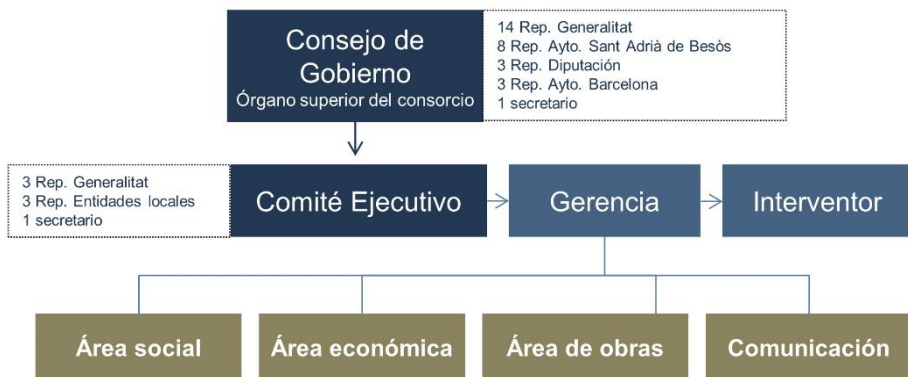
Consejo de Gobierno
Órgano superior del consorcio

14 Rep. Generalitat
8 Rep. Ayto. Sant Adrià de Besòs
3 Rep. Diputación
3 Rep. Ayto. Barcelona
1 secretario

3 Rep. Generalitat
3 Rep. Entidades locales
1 secretario

Comité Ejecutivo

Gerencia

Interventor

Área social

Área económica

Área de obras

Comunicación